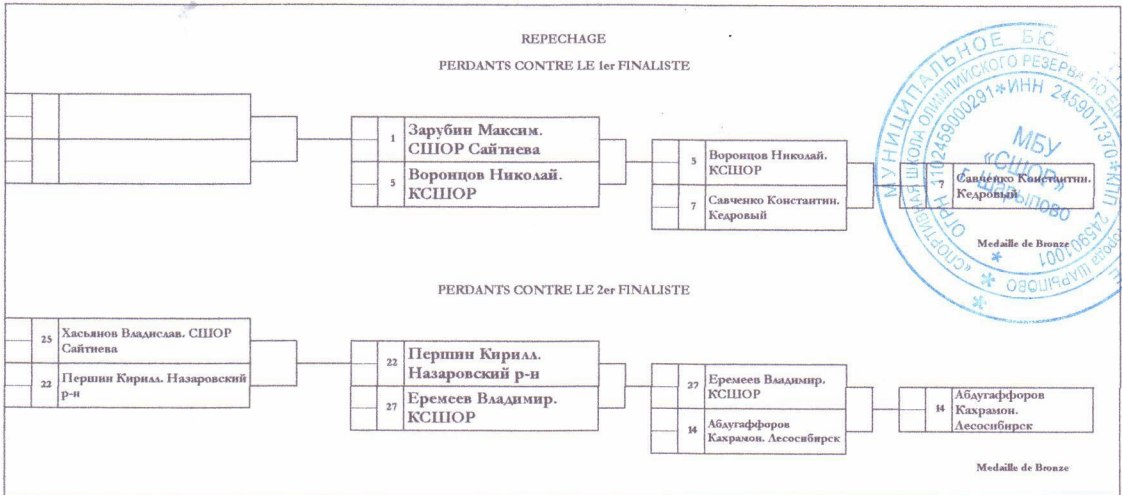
REPECHAGE

PERDANTS CONTRE LE 1er FINALISTE

1 Зарубин Максим. СШОР Сайтиева

5 Воронцов Николай. КСШОР

5 Воронцов Николай. КСШОР

7 Савченко Константин. Кедровый

7 Савченко Константин. Кедровый

Medaille de Bronze

МУНИЦИПАЛЬНОЕ БЮДЖЕТНОЕ УЧРЕЖДЕНИЕ СПОРТИВНАЯ ШКОЛА ОЛИМПИЙСКОГО РЕЗЕРВА ПО ЕДИНОБОРСТВАМ ОГРН 1102459000291 ИНН 2459017370 КПП 245901001 МБУ «СШОР» г. Шарыпово

PERDANTS CONTRE LE 2er FINALISTE

25 Хасьянов Владислав. СШОР Сайтиева

23 Першин Кирилл. Назаровский р-н

22 Першин Кирилл. Назаровский р-н

27 Еремеев Владимир. КСШОР

27 Еремеев Владимир. КСШОР

14 Абдугаффоров Кахрамон. Лесосибирск

14 Абдугаффоров Кахрамон. Лесосибирск

Medaille de Bronze